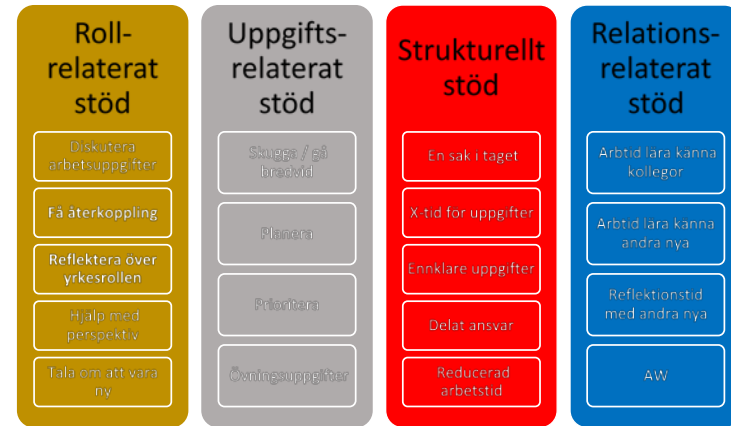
Roll-relaterat stöd

Diskutera arbetsuppgifter

Få återkoppling

Reflektera över yrkesrollen

Hjälp med perspektiv

Tala om att vara ny

Uppgifts-relaterat stöd

Skugga / gå bredvid

Planera

Prioritera

Övningsuppgifter

Strukturellt stöd

En sak i taget

X-tid för uppgifter

Ennklare uppgifter

Delat ansvar

Reducerad arbetstid

Relations-relaterat stöd

Arbtid lära känna kollegor

Arbtid lära känna andra nya

Reflektionstid med andra nya

AW